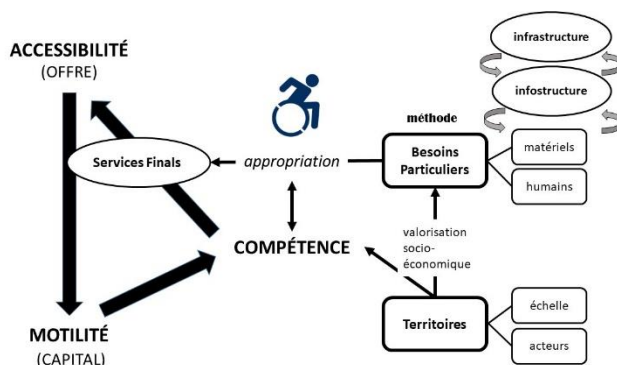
ACCESSIBILITÉ
(OFFRE)

infrastructure

infostructure

méthode

Services Finals

appropriation

Besoins Particuliers

matériels

humains

valorisation socio-économique

COMPÉTENCE

échelle

Territoires

acteurs

MOTILITÉ
(CAPITAL)